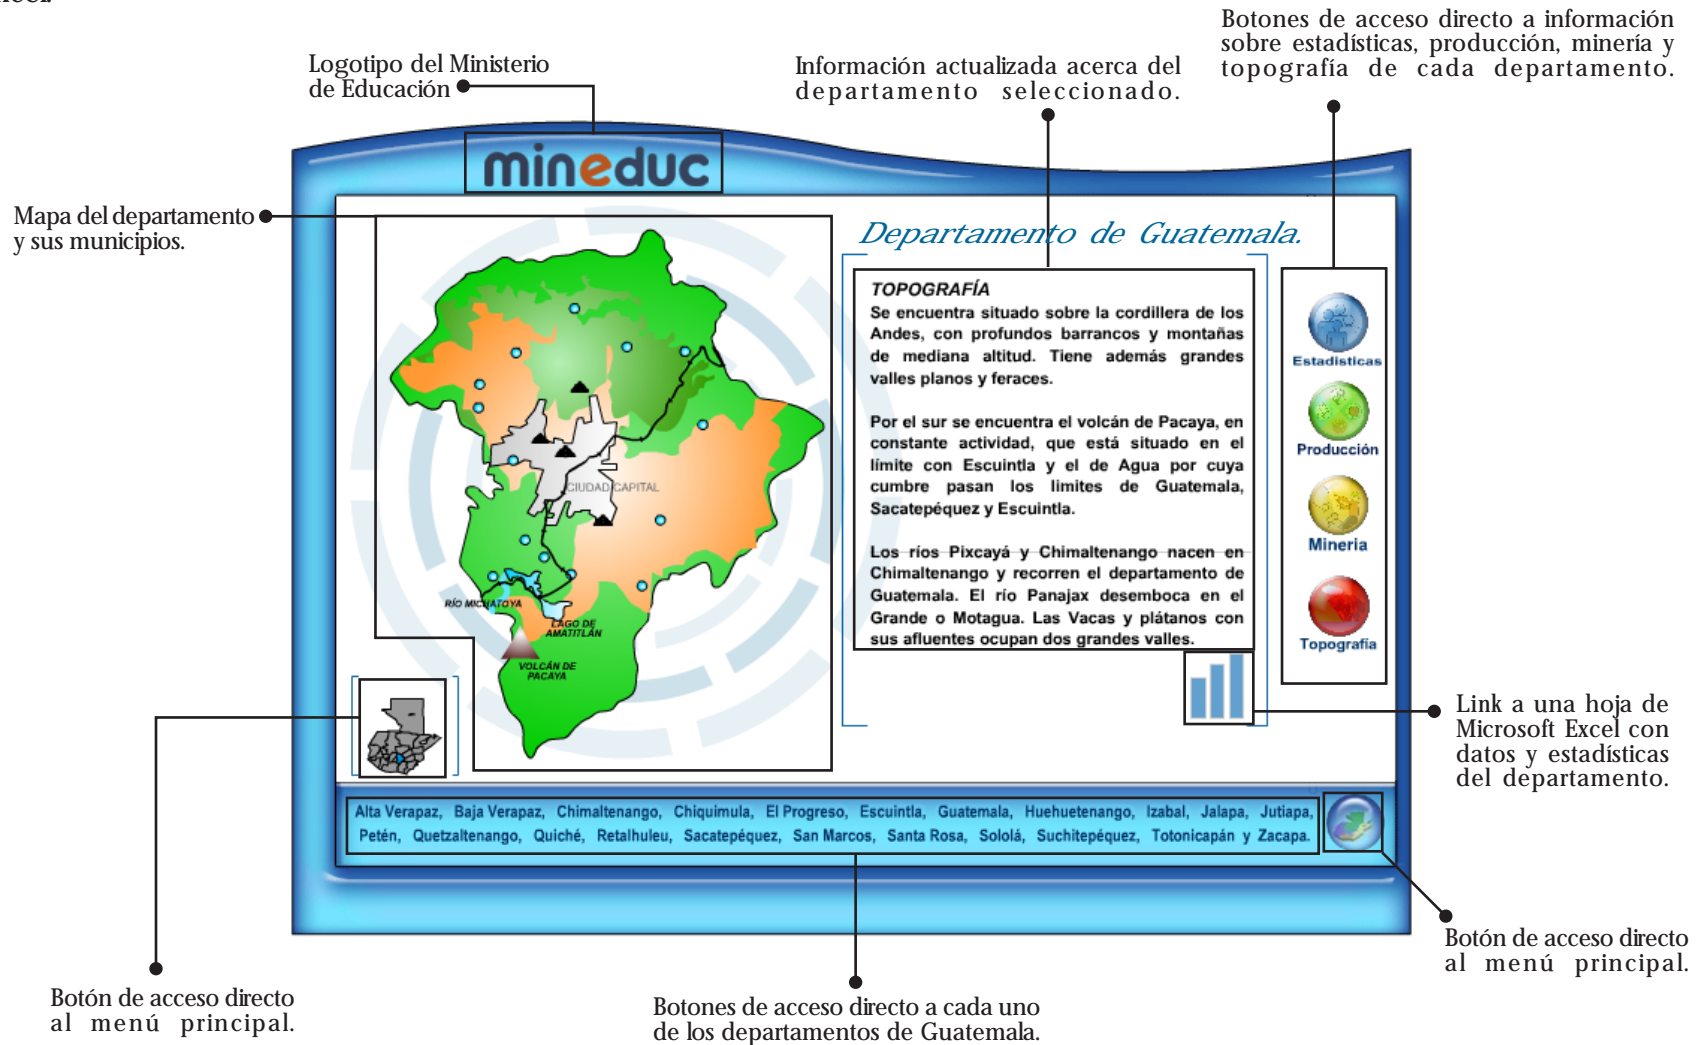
Botones de acceso directo a información sobre estadísticas, producción, minería y topografía de cada departamento.

Logotipo del Ministerio de Educación

Información actualizada acerca del departamento seleccionado.

mineduc

Mapa del departamento y sus municipios.

Departamento de Guatemala.

TOPOGRAFÍA
Se encuentra situado sobre la cordillera de los Andes, con profundos barrancos y montañas de mediana altitud. Tiene además grandes valles planos y feraces.

Por el sur se encuentra el volcán de Pacaya, en constante actividad, que está situado en el límite con Escuintla y el de Agua por cuya cumbre pasan los limites de Guatemala, Sacatepéquez y Escuintla.

Los ríos Pixcayá y Chimaltenango nacen en Chimaltenango y recorren el departamento de Guatemala. El río Panajax desemboca en el Grande o Motagua. Las Vacas y plátanos con sus afluentes ocupan dos grandes valles.

Estadísticas
Producción
Mineria
Topografía

CIUDAD CAPITAL
RÍO MICHATOYA
LAGO DE AMATITLÁN
VOLCÁN DE PACAYA

Link a una hoja de Microsoft Excel con datos y estadísticas del departamento.

Alta Verapaz, Baja Verapaz, Chimaltenango, Chiquimula, El Progreso, Escuintla, Guatemala, Huehuetenango, Izabal, Jalapa, Jutiapa, Petén, Quetzaltenango, Quiché, Retalhuleu, Sacatepéquez, San Marcos, Santa Rosa, Sololá, Suchitepéquez, Totonicapán y Zacapa.

Botón de acceso directo al menú principal.

Botón de acceso directo al menú principal.

Botones de acceso directo a cada uno de los departamentos de Guatemala.